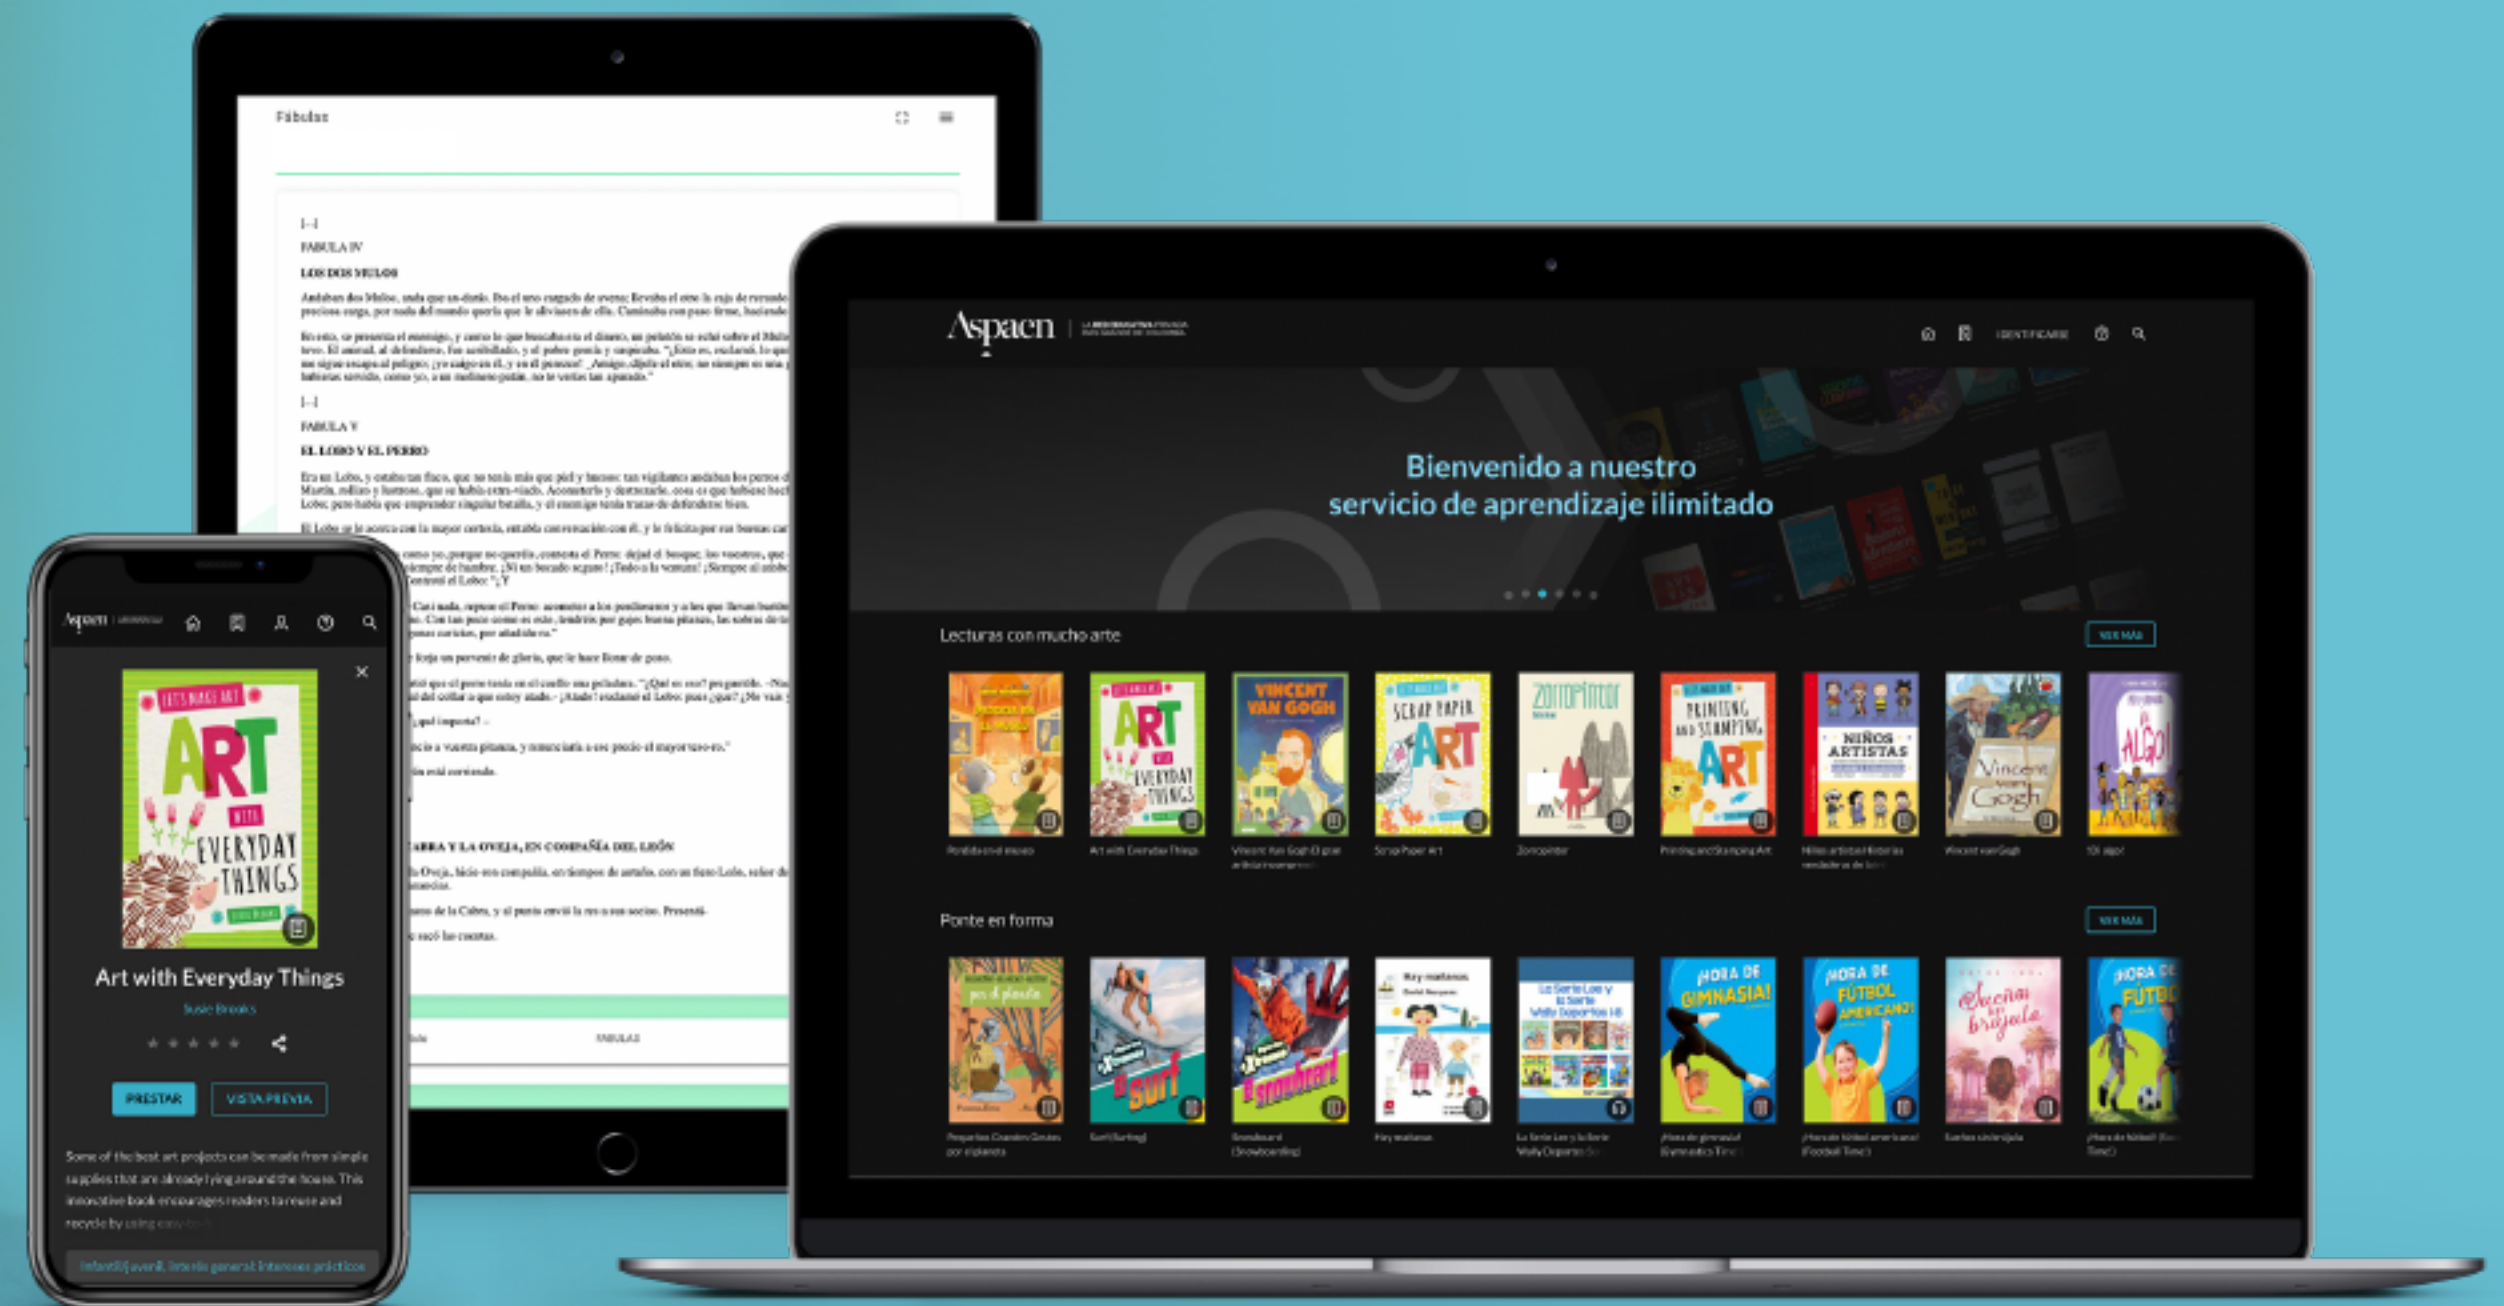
Fábulas

[...]

FABULA IV

LOS DOS MULOS

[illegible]

[...]

FABULA V

EL LOBO Y EL PERRO

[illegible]

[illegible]

ABRA Y LA OVEJA, EN COMPAÑÍA DEL LEÓN

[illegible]

FABULAS

Aspaen

IDENTIFICARSE

Bienvenido a nuestro servicio de aprendizaje ilimitado

Lecturas con mucho arte

VER MÁS

ART

VINCENT VAN GOGH

SCRAP PAPER ART

Zorropintor

PRINTING AND STAMPING ART

NIÑOS ARTISTAS

Vincent van Gogh

¡Di algo!

Art with Everyday Things

Vincent Van Gogh

Scrap Paper Art

Zorropintor

Printing and Stamping Art

Vincent van Gogh

Ponte en forma

VER MÁS

Surf

Snowboard

Hoy matamos

¡HORA DE GIMNASIA!

¡HORA DE FÚTBOL AMERICANO!

Sueñai bujala

¡HORA DE FÚTBOL

Aspaen

LET'S MAKE ART

ART WITH EVERYDAY THINGS

Art with Everyday Things

Susie Brooks

PRESTAR

VISTA PREVIA

Some of the best art projects can be made from simple supplies that are already lying around the house. This innovative book encourages readers to reuse and recycle by using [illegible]

Infantil/juvenil, Interés general, Intereses prácticos